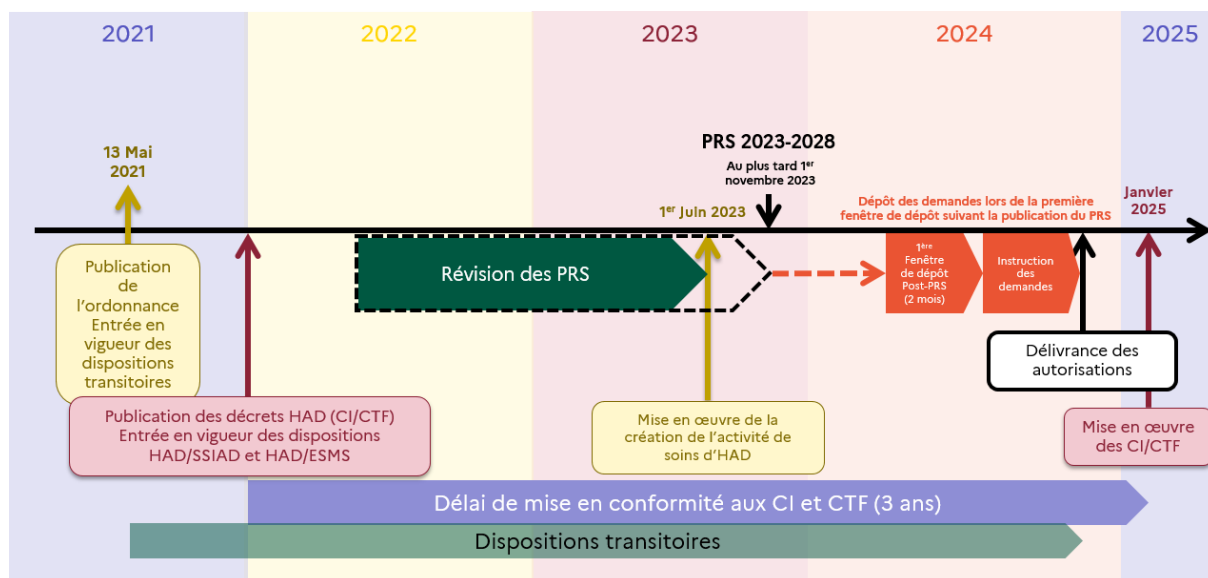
2021

2022

2023

2024

2025

13 Mai 2021

PRS 2023-2028

Au plus tard 1$^{er}$ novembre 2023

1$^{er}$ Juin 2023

Dépôt des demandes lors de la première fenêtre de dépôt suivant la publication du PRS

Janvier 2025

Publication de l'ordonnance Entrée en vigueur des dispositions transitoires

Révision des PRS

1$^{ère}$ Fenêtre de dépôt Post-PRS (2 mois)

Instruction des demandes

Délivrance des autorisations

Publication des décrets HAD (CI/CTF) Entrée en vigueur des dispositions HAD/SSIAD et HAD/ESMS

Mise en œuvre de la création de l'activité de soins d'HAD

Mise en œuvre des CI/CTF

Délai de mise en conformité aux CI et CTF (3 ans)

Dispositions transitoires